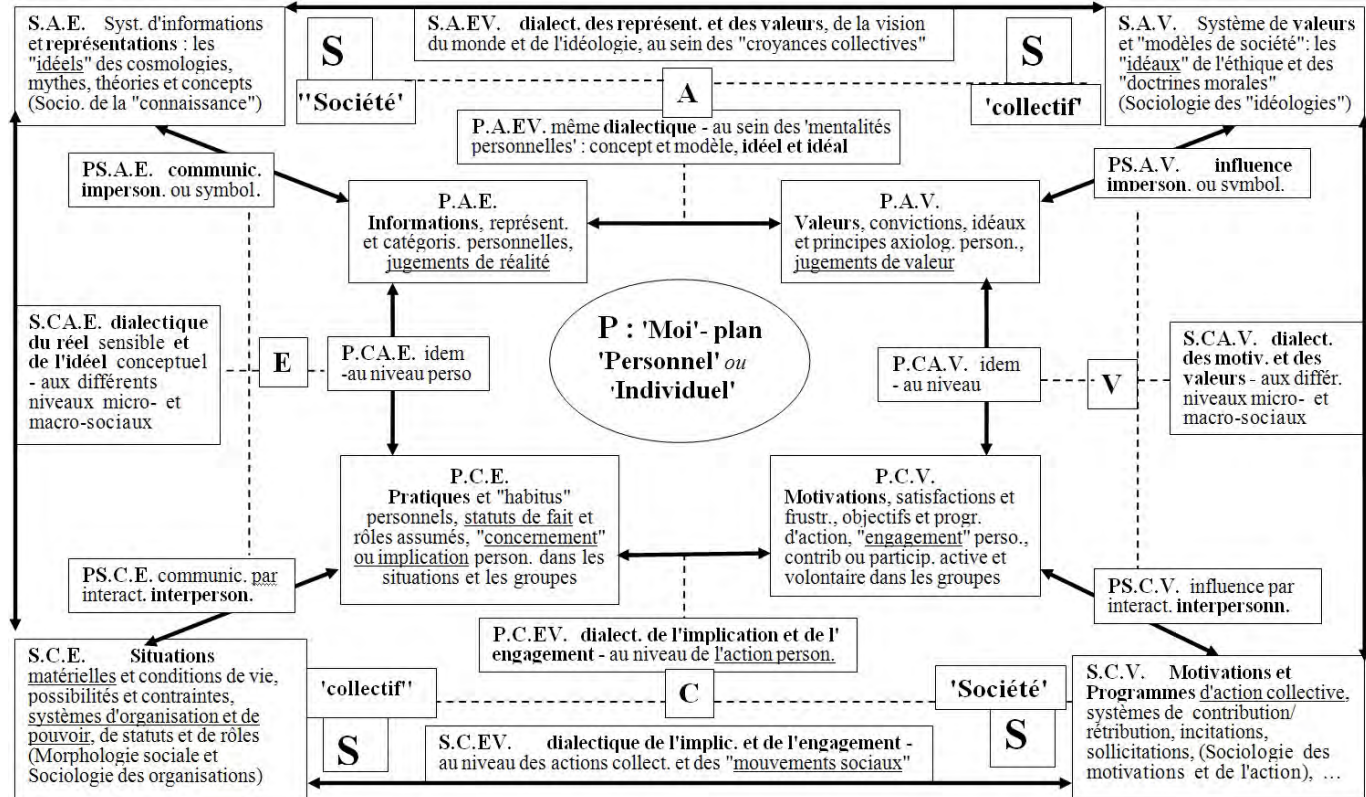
S.A.E. Syst. d'informations et représentations : les "idéels" des cosmologies, mythes, théories et concepts (Socio. de la "connaissance")

S

''Société'

S.A.EV. dialect. des représent. et des valeurs, de la vision du monde et de l'idéologie, au sein des "croyances collectives"

A

S

'collectif'

S.A.V. Système de valeurs et "modèles de société": les "idéaux" de l'éthique et des "doctrines morales" (Sociologie des "idéologies")

P.A.EV. même dialectique - au sein des 'mentalités personnelles' : concept et modèle, idéel et idéal

PS.A.E. communic. imperson. ou symbol.

P.A.E. Informations, représent. et catégoris. personnelles, jugements de réalité

P.A.V. Valeurs, convictions, idéaux et principes axiolog. person., jugements de valeur

PS.A.V. influence imperson. ou svmbol.

S.CA.E. dialectique du réel sensible et de l'idéel conceptuel - aux différents niveaux micro- et macro-sociaux

E

P.CA.E. idem -au niveau perso

P : 'Moi'- plan 'Personnel' ou 'Individuel'

P.CA.V. idem - au niveau

V

S.CA.V. dialect. des motiv. et des valeurs - aux différ. niveaux micro- et macro-sociaux

P.C.E. Pratiques et "habitus" personnels, statuts de fait et rôles assumés, "concernement" ou implication person. dans les situations et les groupes

P.C.V. Motivations, satisfactions et frustr., objectifs et progr. d'action, assumés, "engagement" perso., contrib ou particip. active et volontaire dans les groupes

PS.C.E. communic. par interact. interperson.

PS.C.V. influence par interact. interpersonn.

P.C.EV. dialect. de l'implication et de l' engagement - au niveau de l'action person.

S.C.E. Situations matérielles et conditions de vie, possibilités et contraintes, systèmes d'organisation et de pouvoir, de statuts et de rôles (Morphologie sociale et Sociologie des organisations)

'collectif'

C

'Société'

S

S.C.EV. dialectique de l'implic. et de l'engagement - au niveau des actions collect. et des "mouvements sociaux"

S

S.C.V. Motivations et Programmes d'action collective, systèmes de contribution/ rétribution, incitations, sollicitations, (Sociologie des motivations et de l'action), …